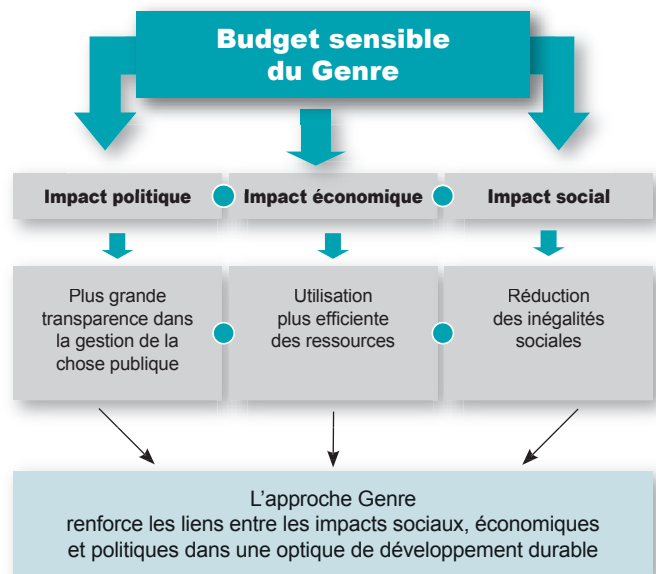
Budget sensible du Genre

Impact politique

Impact économique

Impact social

Plus grande transparence dans la gestion de la chose publique

Utilisation plus efficiente des ressources

Réduction des inégalités sociales

L'approche Genre renforce les liens entre les impacts sociaux, économiques et politiques dans une optique de développement durable